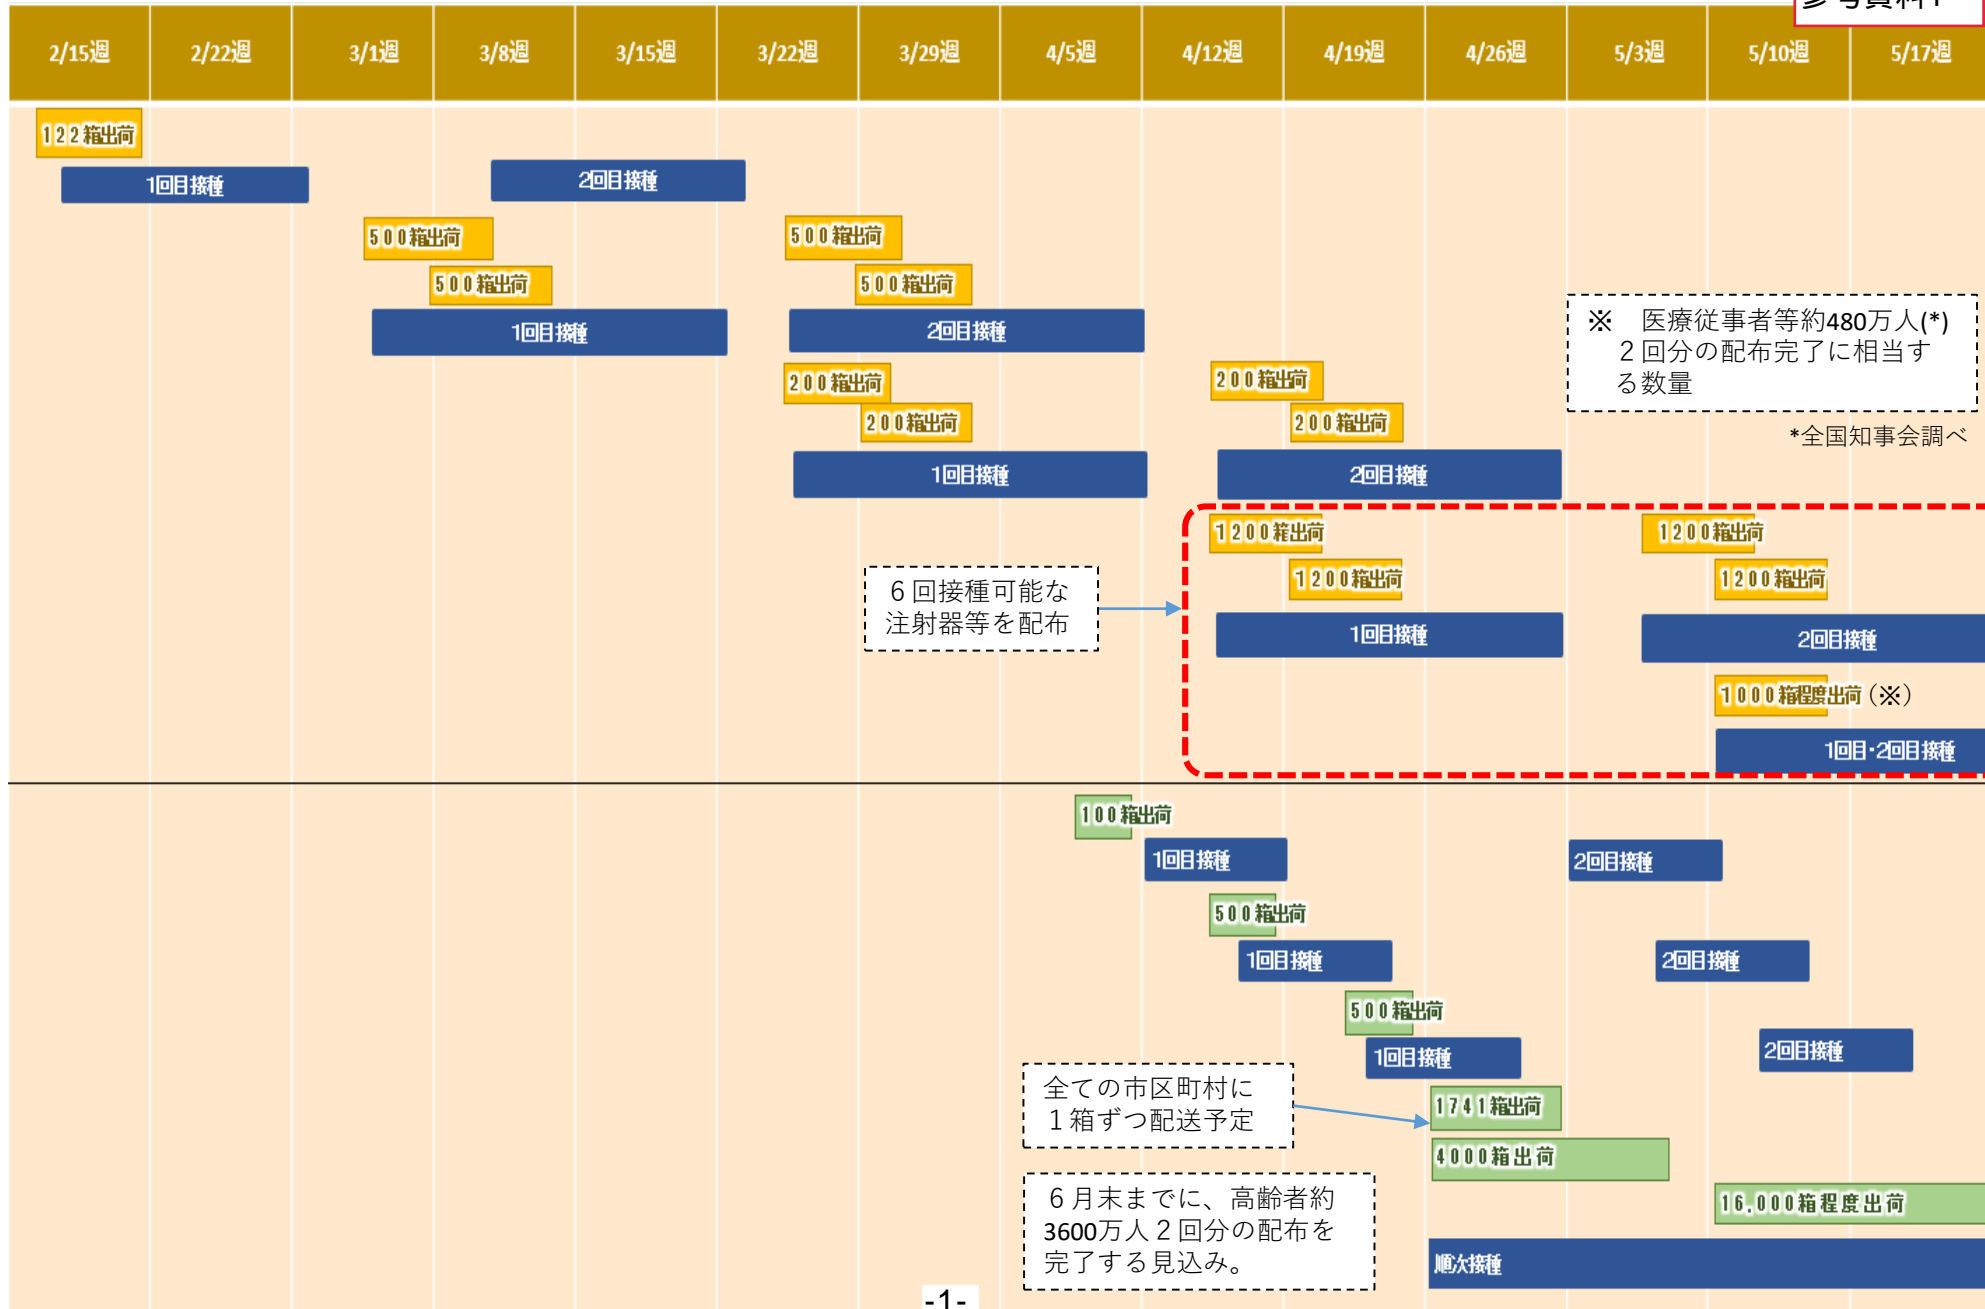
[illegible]

| 2/15週 | 2/22週 | 3/1週 | 3/8週 | 3/15週 | 3/22週 | 3/29週 | 4/5週 | 4/12週 | 4/19週 | 4/26週 | 5/3週 | 5/10週 | 5/17週 |
|---|---|---|---|---|---|---|---|---|---|---|---|---|---|

122箱出荷
1回目接種
2回目接種
500箱出荷
500箱出荷
1回目接種
500箱出荷
500箱出荷
2回目接種

※ 医療従事者等約480万人(*) 2回分の配布完了に相当する数量
*全国知事会調べ

200箱出荷
200箱出荷
1回目接種
200箱出荷
200箱出荷
2回目接種

6回接種可能な注射器等を配布

1200箱出荷
1200箱出荷
1回目接種
1200箱出荷
1200箱出荷
2回目接種
1000箱程度出荷（※）
1回目･2回目接種

100箱出荷
1回目接種
2回目接種
500箱出荷
1回目接種
2回目接種
500箱出荷
1回目接種
2回目接種

全ての市区町村に１箱ずつ配送予定

1741箱出荷
4000箱出荷
16,000箱程度出荷

６月末までに、高齢者約3600万人２回分の配布を完了する見込み。

順次接種

-1-